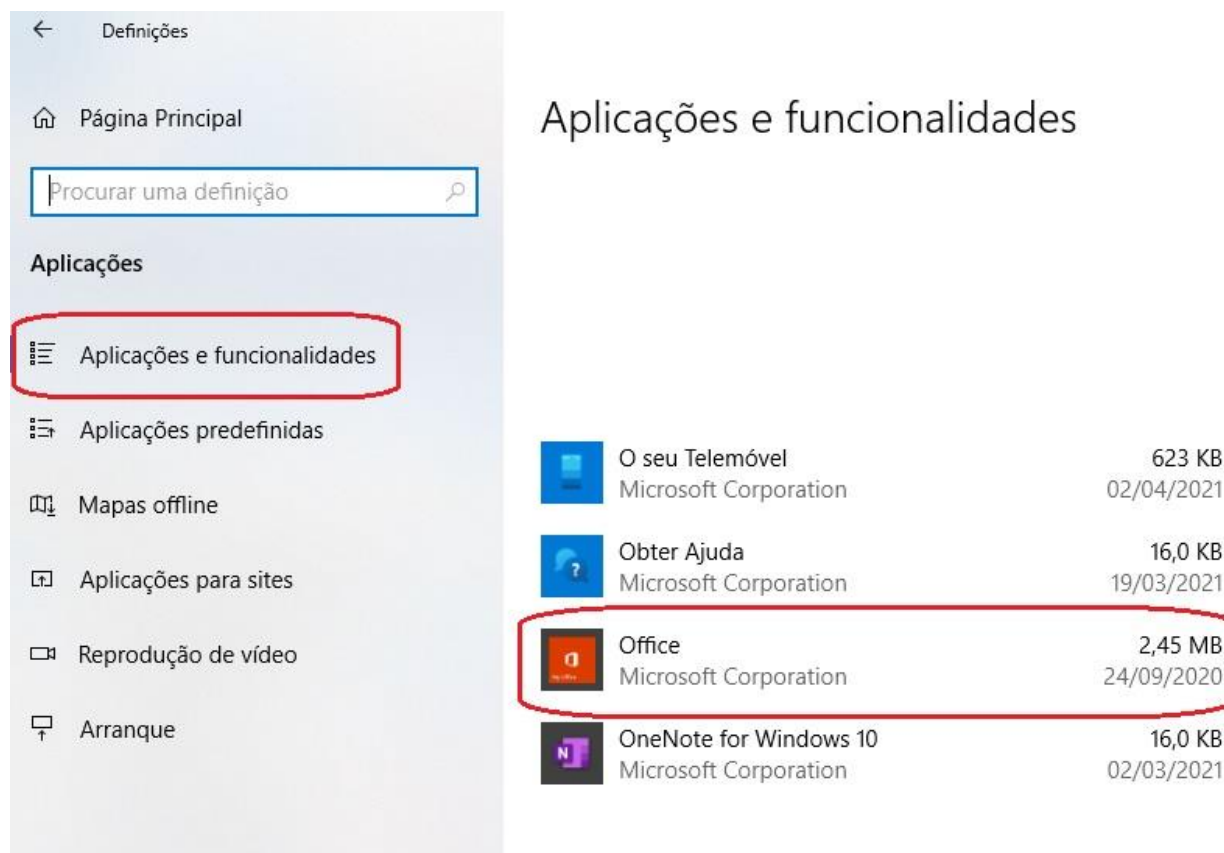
Definições

Página Principal

Procurar uma definição

Aplicações

Aplicações e funcionalidades

Aplicações predefinidas

Mapas offline

Aplicações para sites

Reprodução de vídeo

Arranque

Aplicações e funcionalidades

O seu Telemóvel
Microsoft Corporation
623 KB
02/04/2021

Obter Ajuda
Microsoft Corporation
16,0 KB
19/03/2021

Office
Microsoft Corporation
2,45 MB
24/09/2020

OneNote for Windows 10
Microsoft Corporation
16,0 KB
02/03/2021